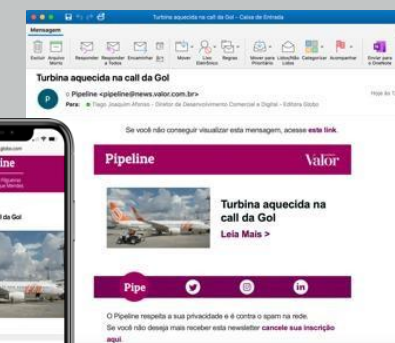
Turbina aquecida na call da Gol - Caixa de Entrada

Mensagem

Excluir Arquivo Morto Responder Responder a Todos Encaminhar Mover Lixo Eletrônico Regras Mover para Prioritário Lido/Não Lido Categorizar Acompanhar Enviar para o OneNote

Turbina aquecida na call da Gol

P o Pipeline <pipeline@news.valor.com.br>
Para: Tiago Joaquim Afonso - Diretor de Desenvolvimento Comercial e Digital - Editora Globo

Hoje às 1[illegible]

Se você não conseguir visualizar esta mensagem, acesse esta link.

Pipeline Valor

Turbina aquecida na call da Gol

Leia Mais >

Pipe

O Pipeline respeita a sua privacidade e é contra o spam na rede.
Se você não deseja mais receber esta newsletter cancele sua inscrição aqui.

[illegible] .globo.com

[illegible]line

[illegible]

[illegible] da Gol